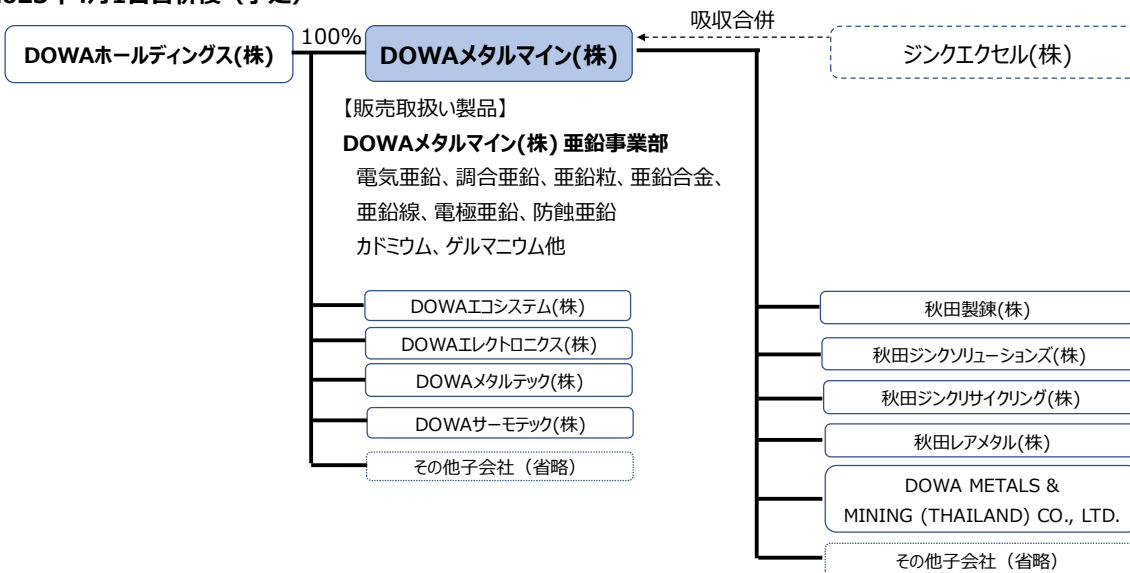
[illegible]

DOWAホールディングス(株)

100%

DOWAメタルマイン(株)

吸収合併

ジンクエクセル(株)

【販売取扱い製品】

DOWAメタルマイン(株) 亜鉛事業部

電気亜鉛、調合亜鉛、亜鉛粒、亜鉛合金、亜鉛線、電極亜鉛、防蝕亜鉛

カドミウム、ゲルマニウム他

DOWAエコシステム(株)

DOWAエレクトロニクス(株)

DOWAメタルテック(株)

DOWAサーモテック(株)

その他子会社（省略）

秋田製錬(株)

秋田ジンクソリューションズ(株)

秋田ジンクリサイクリング(株)

秋田レアメタル(株)

DOWA METALS & MINING (THAILAND) CO., LTD.

その他子会社（省略）